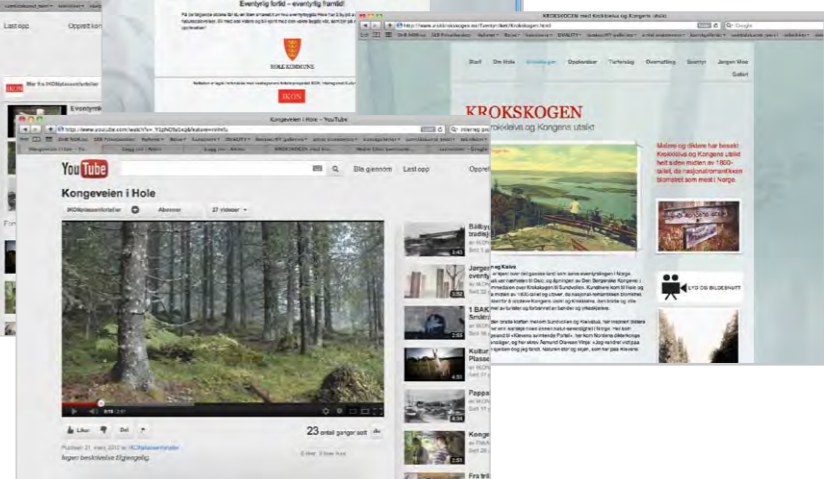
Last opp Opprett kon

Eventyrlig fortid – eventyrlig framtid!

HOLE KOMMUNE

IKON

Eventyr

KROKSKOGEN med Krokkleiva og Kongens utsikt

Start Om Hole Krokskogen Opplevelser Turforslag Overnatting Eventyr Jørgen Moe Galleri

KROKSKOGEN

Krokkleiva og Kongens utsikt

Mange er dikere har besøkt Krokkleiva og Kongens utsikt helt siden midten av 1800-tallet, da nasjonalromantikken blomstret som mest i Norge.

LYD OG BILDESNITT

Kongeveien i Hole – YouTube

http://www.youtube.com/watch?v=_YIJNOfx5nqk&feature=mfu

YouTube

Bla gjennom Last opp Opprett

Kongeveien i Hole

IKONnatsomfortelier Abonner 27 videoer

23 antall ganger sett

Liker Del

Publisert 21. mars 2012 av IKONnatsomfortelier

Ingen beskrivelse tilgjengelig.

Bålbyg tradisj

Jørgen eventy

1 BAK Smått

Kultur Plasse

Pappa

Konge

Fra tr